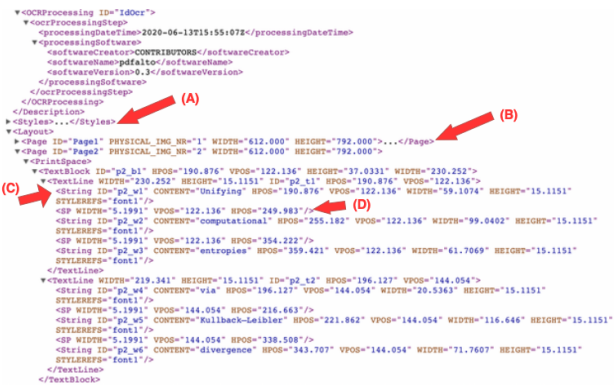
<OCRProcessing ID="IdOcr">
<ocrProcessingStep>
<processingDateTime>2020-06-13T15:55:07Z</processingDateTime>
<processingSoftware>
<softwareCreator>CONTRIBUTORS</softwareCreator>
<softwareName>pdfalto</softwareName>
<softwareVersion>0.3</softwareVersion>
</processingSoftware>
</ocrProcessingStep>
</OCRProcessing>
</Description>
<Styles>...</Styles>
(A)
<Layout>
<Page ID="Page1" PHYSICAL_IMG_NR="1" WIDTH="612.000" HEIGHT="792.000">...</Page>
(B)
<Page ID="Page2" PHYSICAL_IMG_NR="2" WIDTH="612.000" HEIGHT="792.000">
<PrintSpace>
<TextBlock ID="p2_b1" HPOS="190.876" VPOS="122.136" HEIGHT="37.0331" WIDTH="230.252">
(C)
<TextLine WIDTH="230.252" HEIGHT="15.1151" ID="p2_t1" HPOS="190.876" VPOS="122.136">
<String ID="p2_w1" CONTENT="Unifying" HPOS="190.876" VPOS="122.136" WIDTH="59.1074" HEIGHT="15.1151" STYLEREFS="font1"/>
<SP WIDTH="5.1991" VPOS="122.136" HPOS="249.983"/>
(D)
<String ID="p2_w2" CONTENT="computational" HPOS="255.182" VPOS="122.136" WIDTH="99.0402" HEIGHT="15.1151" STYLEREFS="font1"/>
<SP WIDTH="5.1991" VPOS="122.136" HPOS="354.222"/>
<String ID="p2_w3" CONTENT="entropies" HPOS="359.421" VPOS="122.136" WIDTH="61.7069" HEIGHT="15.1151" STYLEREFS="font1"/>
</TextLine>
<TextLine WIDTH="219.341" HEIGHT="15.1151" ID="p2_t2" HPOS="196.127" VPOS="144.054">
<String ID="p2_w4" CONTENT="via" HPOS="196.127" VPOS="144.054" WIDTH="20.5363" HEIGHT="15.1151" STYLEREFS="font1"/>
<SP WIDTH="5.1991" VPOS="144.054" HPOS="216.663"/>
<String ID="p2_w5" CONTENT="Kullback-Leibler" HPOS="221.862" VPOS="144.054" WIDTH="116.646" HEIGHT="15.1151" STYLEREFS="font1"/>
<SP WIDTH="5.1991" VPOS="144.054" HPOS="338.508"/>
<String ID="p2_w6" CONTENT="divergence" HPOS="343.707" VPOS="144.054" WIDTH="71.7607" HEIGHT="15.1151" STYLEREFS="font1"/>
</TextLine>
</TextBlock>